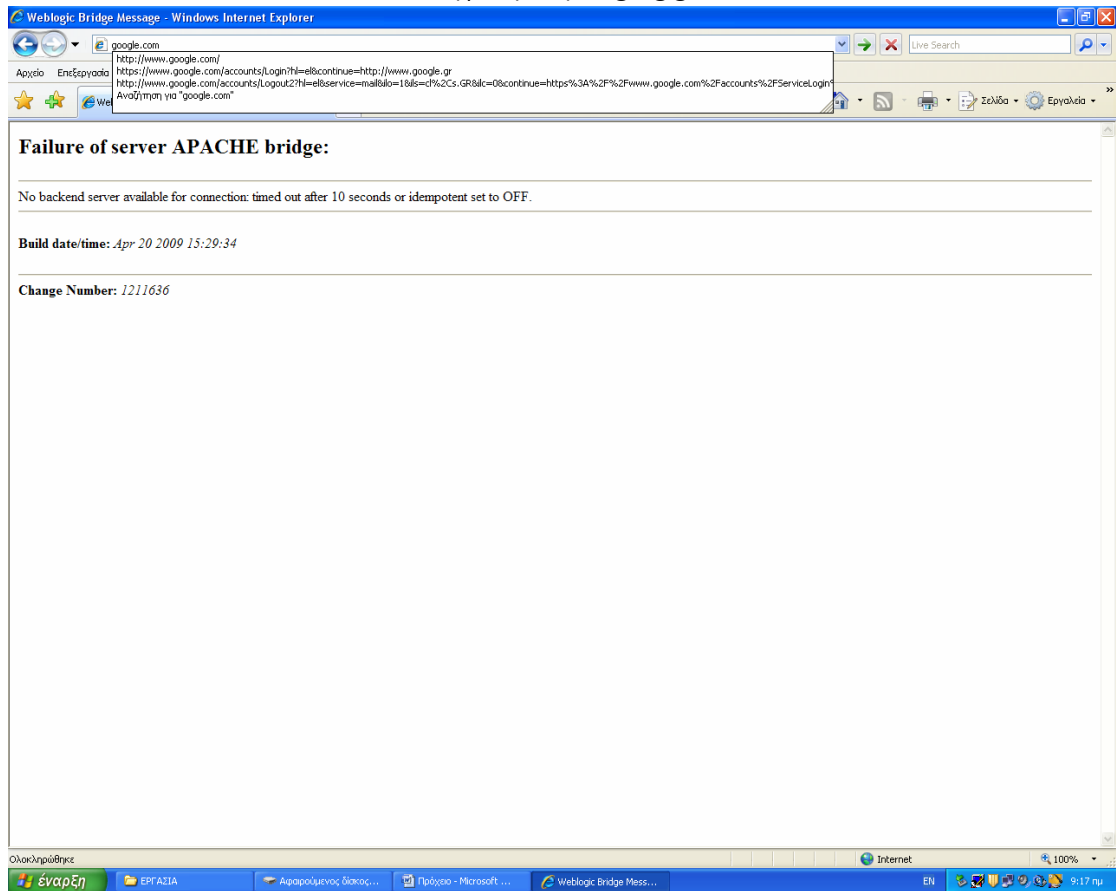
Weblogic Bridge Message - Windows Internet Explorer

google.com

http://www.google.com/
https://www.google.com/accounts/Login?hl=el&continue=http://www.google.gr
http://www.google.com/accounts/Logout2?hl=el&service=mail&ilo=1&ils=cl%2Cs.GR&ilc=0&continue=https%3A%2F%2Fwww.google.com%2Faccounts%2FServiceLogin
Αναζήτηση για "google.com"

Live Search

Αρχείο Επεξεργασία

Σελίδα Εργαλεία

Failure of server APACHE bridge:

No backend server available for connection: timed out after 10 seconds or idempotent set to OFF.

Build date/time: Apr 20 2009 15:29:34

Change Number: 1211636

Ολοκληρώθηκε

Internet

100%

έναρξη

ΕΡΓΑΣΙΑ

Αφαιρούμενος δίσκος...

Πρόχειρο - Microsoft ...

Weblogic Bridge Mess...

EN

9:17 πμ